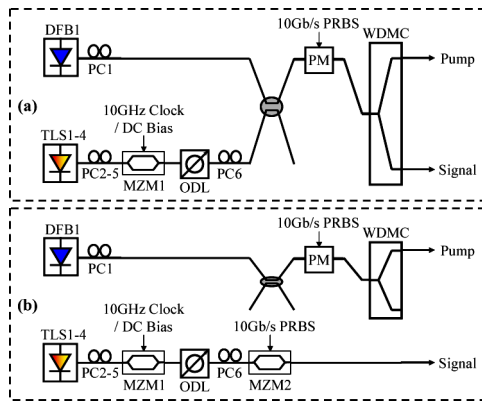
DFB1
PC1
10Gb/s PRBS
PM
WDMC
Pump
(a)
10GHz Clock / DC Bias
TLS1-4
PC2-5
MZM1
ODL
PC6
Signal

DFB1
PC1
10Gb/s PRBS
PM
WDMC
Pump
(b)
10GHz Clock / DC Bias
10Gb/s PRBS
TLS1-4
PC2-5
MZM1
ODL
PC6
MZM2
Signal